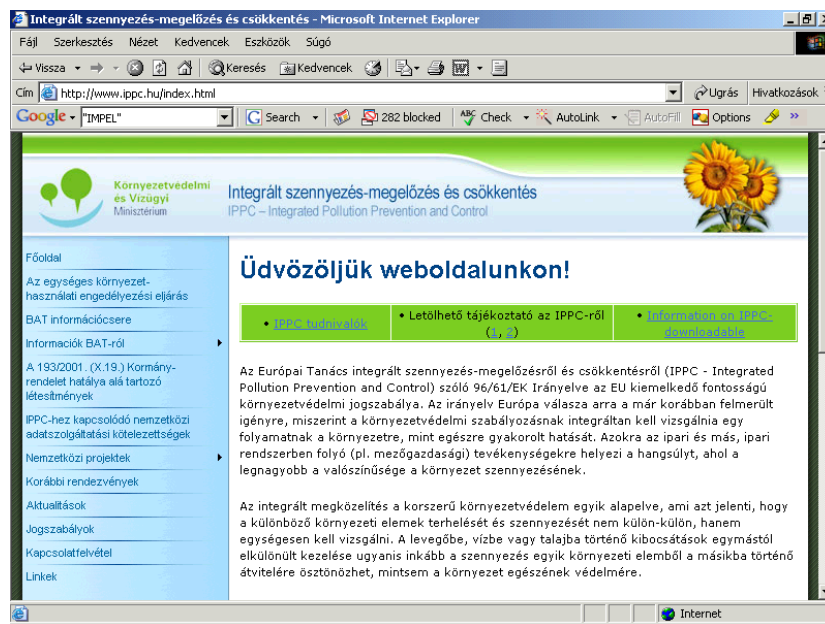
Integrált szennyezés-megelőzés és csökkentés - Microsoft Internet Explorer

Fájl Szerkesztés Nézet Kedvencek Eszközök Súgó

Vissza Keresés Kedvencek

Cím http://www.ippc.hu/index.html Ugrás Hivatkozások

Google "IMPEL" Search 282 blocked Check AutoLink AutoFill Options

Környezetvédelmi és Vízügyi Minisztérium

Integrált szennyezés-megelőzés és csökkentés
IPPC – Integrated Pollution Prevention and Control

Főoldal
Az egységes környezethasználati engedélyezési eljárás
BAT információcsere
Információk BAT-ról
A 193/2001. (X.19.) Kormányrendelet hatálya alá tartozó létesítmények
IPPC-hez kapcsolódó nemzetközi adatszolgáltatási kötelezettségek
Nemzetközi projektek
Korábbi rendezvények
Aktualitások
Jogszabályok
Kapcsolatfelvétel
Linkek

Üdvözöljük weboldalunkon!

| • IPPC tudnivalók | • Letölthető tájékoztató az IPPC-ről (1, 2) | • Information on IPPC-downloadable |
|---|---|---|

Az Európai Tanács integrált szennyezés-megelőzésről és csökkentésről (IPPC - Integrated Pollution Prevention and Control) szóló 96/61/EK Irányelve az EU kiemelkedő fontosságú környezetvédelmi jogszabálya. Az irányelv Európa válasza arra a már korábban felmerült igényre, miszerint a környezetvédelmi szabályozásnak integráltan kell vizsgálnia egy folyamatnak a környezetre, mint egészre gyakorolt hatását. Azokra az ipari és más, ipari rendszerben folyó (pl. mezőgazdasági) tevékenységekre helyezi a hangsúlyt, ahol a legnagyobb a valószínűsége a környezet szennyezésének.

Az integrált megközelítés a korszerű környezetvédelem egyik alapelve, ami azt jelenti, hogy a különböző környezeti elemek terhelését és szennyezését nem külön-külön, hanem egységesen kell vizsgálni. A levegőbe, vízbe vagy talajba történő kibocsátások egymástól elkülönült kezelése ugyanis inkább a szennyezés egyik környezeti elemből a másikba történő átvitelére ösztönözhet, mintsem a környezet egészének védelmére.

Internet